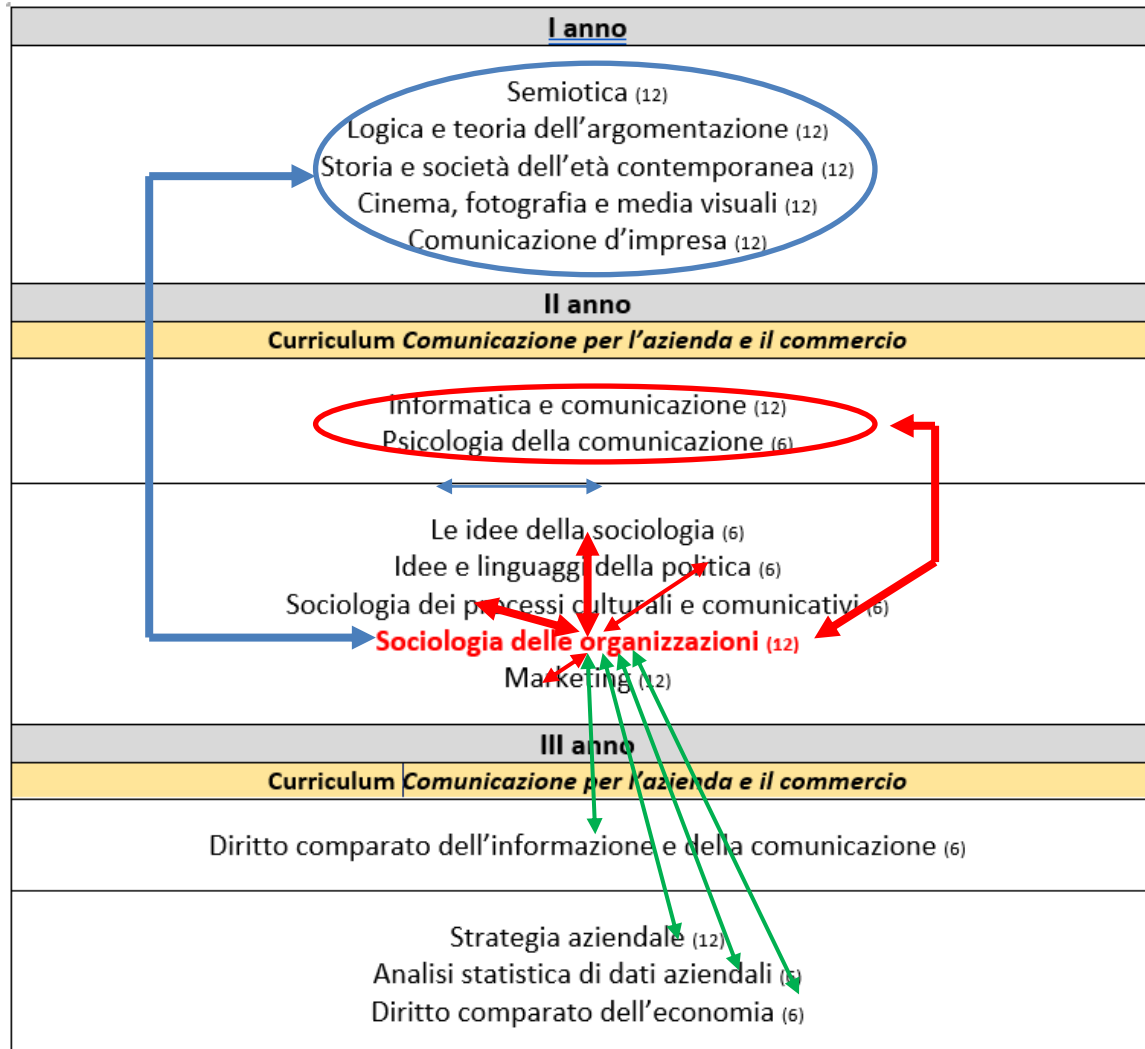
I anno

Semiotica (12)
Logica e teoria dell'argomentazione (12)
Storia e società dell'età contemporanea (12)
Cinema, fotografia e media visuali (12)
Comunicazione d'impresa (12)

II anno

Curriculum *Comunicazione per l'azienda e il commercio*

Informatica e comunicazione (12)
Psicologia della comunicazione (6)

Le idee della sociologia (6)
Idee e linguaggi della politica (6)
Sociologia dei processi culturali e comunicativi (6)
Sociologia delle organizzazioni (12)
Marketing (12)

III anno

Curriculum *Comunicazione per l'azienda e il commercio*

Diritto comparato dell'informazione e della comunicazione (6)

Strategia aziendale (12)
Analisi statistica di dati aziendali (6)
Diritto comparato dell'economia (6)